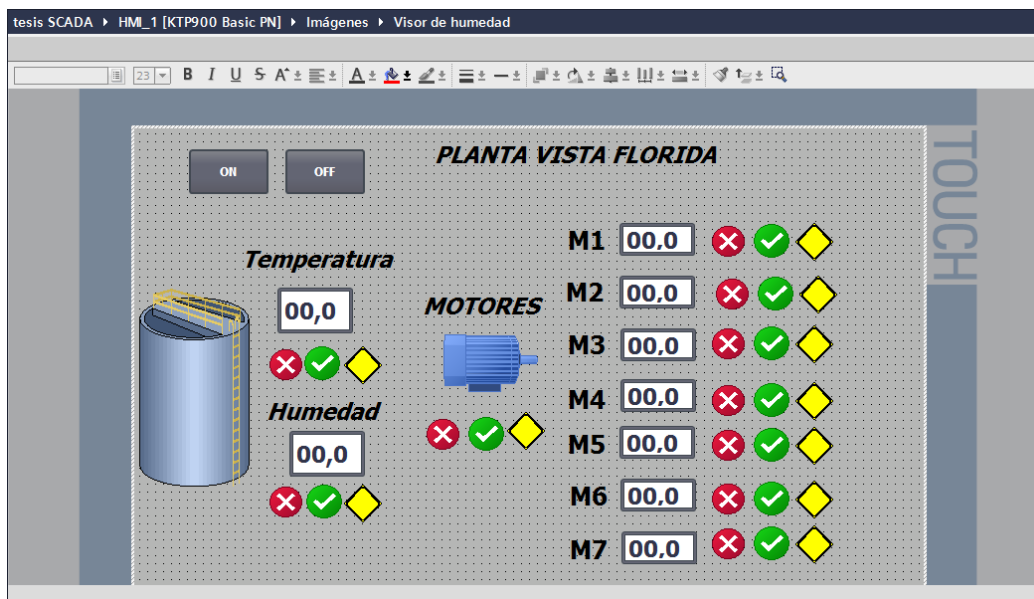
tesis SCADA ▸ HMI_1 [KTP900 Basic PN] ▸ Imágenes ▸ Visor de humedad

23 B I U S A

TOUCH

ON OFF

PLANTA VISTA FLORIDA

Temperatura

00,0

Humedad

00,0

MOTORES

M1 00,0

M2 00,0

M3 00,0

M4 00,0

M5 00,0

M6 00,0

M7 00,0